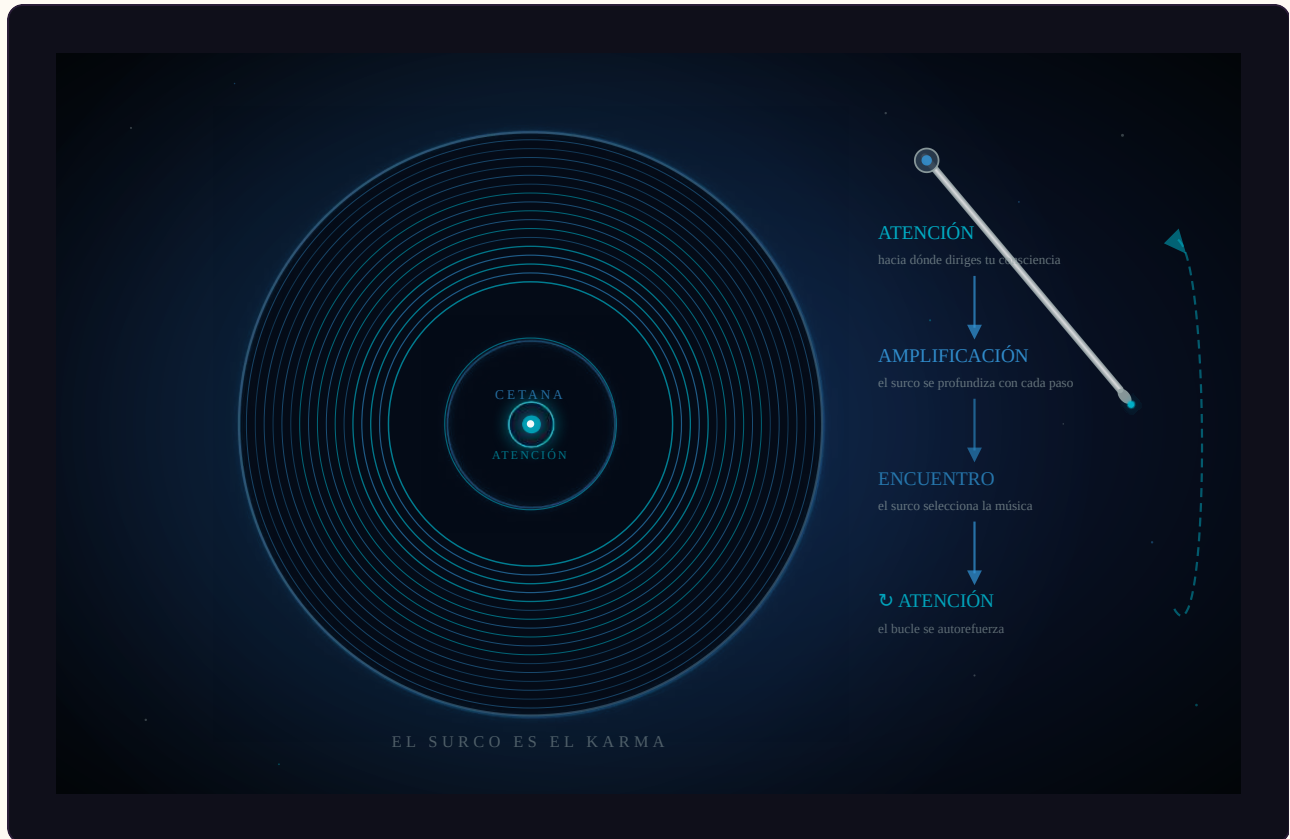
CETANA
ATENCIÓN

ATENCIÓN
hacia dónde diriges tu consciencia

AMPLIFICACIÓN
el surco se profundiza con cada paso

ENCUENTRO
el surco selecciona la música

↻ ATENCIÓN
el bucle se autorefuerza

EL SURCO ES EL KARMA